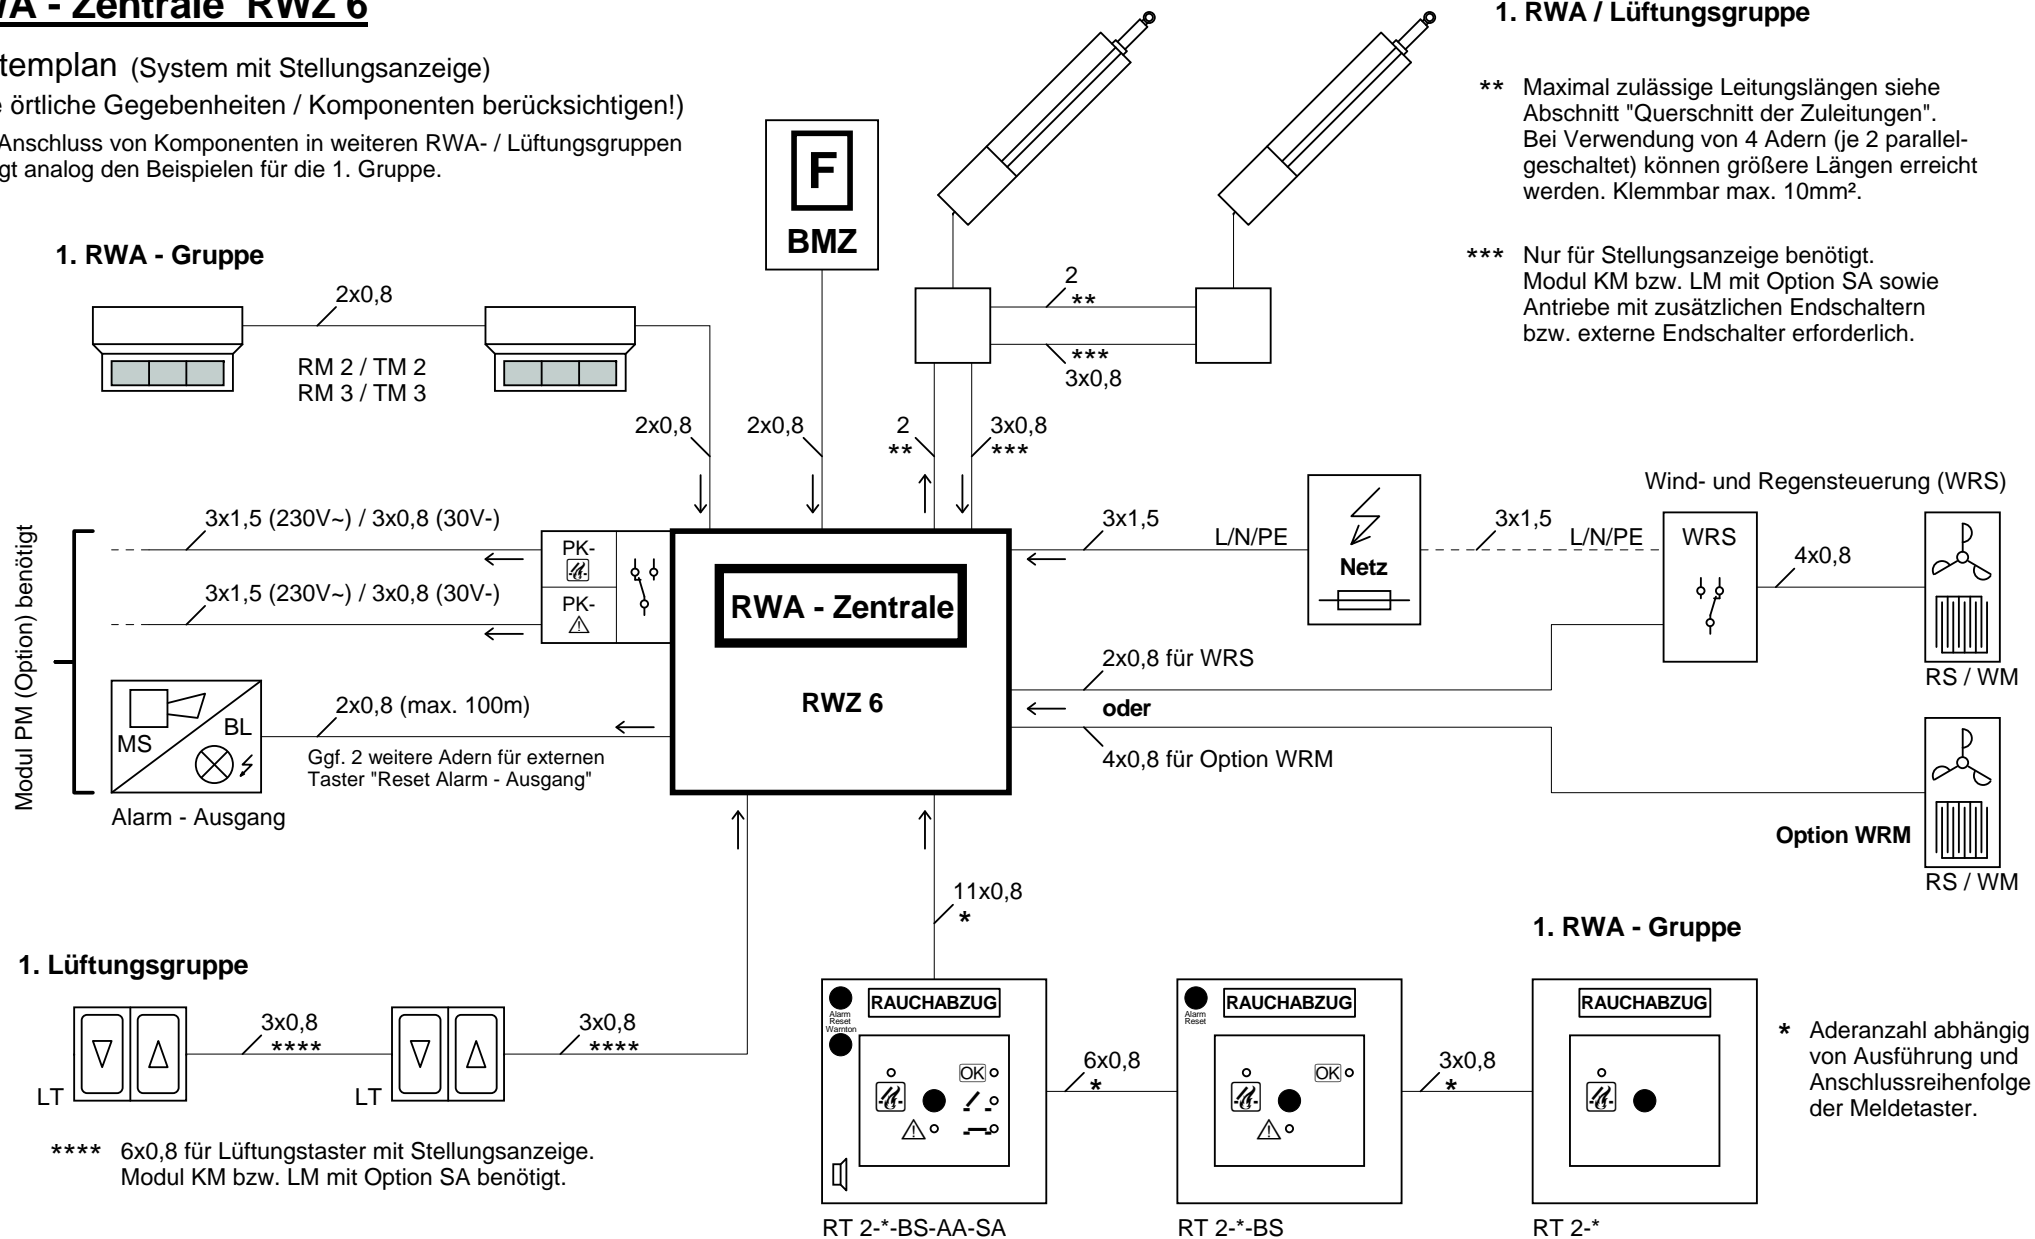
/A - Zentrale RWZ 6

templan (System mit Stellungsanzeige)
e örtliche Gegebenheiten / Komponenten berücksichtigen!)
Anschluss von Komponenten in weiteren RWA- / Lüftungsgruppen
gt analog den Beispielen für die 1. Gruppe.

1. RWA / Lüftungsgruppe

** Maximal zulässige Leitungslängen siehe Abschnitt "Querschnitt der Zuleitungen". Bei Verwendung von 4 Adern (je 2 parallelgeschaltet) können größere Längen erreicht werden. Klemmbar max. 10mm².

*** Nur für Stellungsanzeige benötigt. Modul KM bzw. LM mit Option SA sowie Antriebe mit zusätzlichen Endschaltern bzw. externe Endschalter erforderlich.

F
BMZ

1. RWA - Gruppe

2x0,8
RM 2 / TM 2
RM 3 / TM 3

2
**
***
3x0,8

2x0,8
2x0,8
2
**
3x0,8
***

Wind- und Regensteuerung (WRS)

Modul PM (Option) benötigt

3x1,5 (230V~) / 3x0,8 (30V-)
3x1,5 (230V~) / 3x0,8 (30V-)
PK-
PK-

RWA - Zentrale
RWZ 6

3x1,5
L/N/PE
Netz
3x1,5
L/N/PE
WRS
4x0,8

2x0,8 für WRS
oder
4x0,8 für Option WRM
RS / WM

MS
BL
2x0,8 (max. 100m)
Ggf. 2 weitere Adern für externen Taster "Reset Alarm - Ausgang"
Alarm - Ausgang

Option WRM
RS / WM

11x0,8
*

1. RWA - Gruppe

1. Lüftungsgruppe

3x0,8
****
3x0,8
****
LT
LT

**** 6x0,8 für Lüftungstaster mit Stellungsanzeige. Modul KM bzw. LM mit Option SA benötigt.

RAUCHABZUG
Alarm
Reset
Warnton
OK
6x0,8
*
RAUCHABZUG
Alarm
Reset
OK
3x0,8
*
RAUCHABZUG

* Aderanzahl abhängig von Ausführung und Anschlussreihenfolge der Meldetaster.

RT 2-*-BS-AA-SA
RT 2-*-BS
RT 2-*